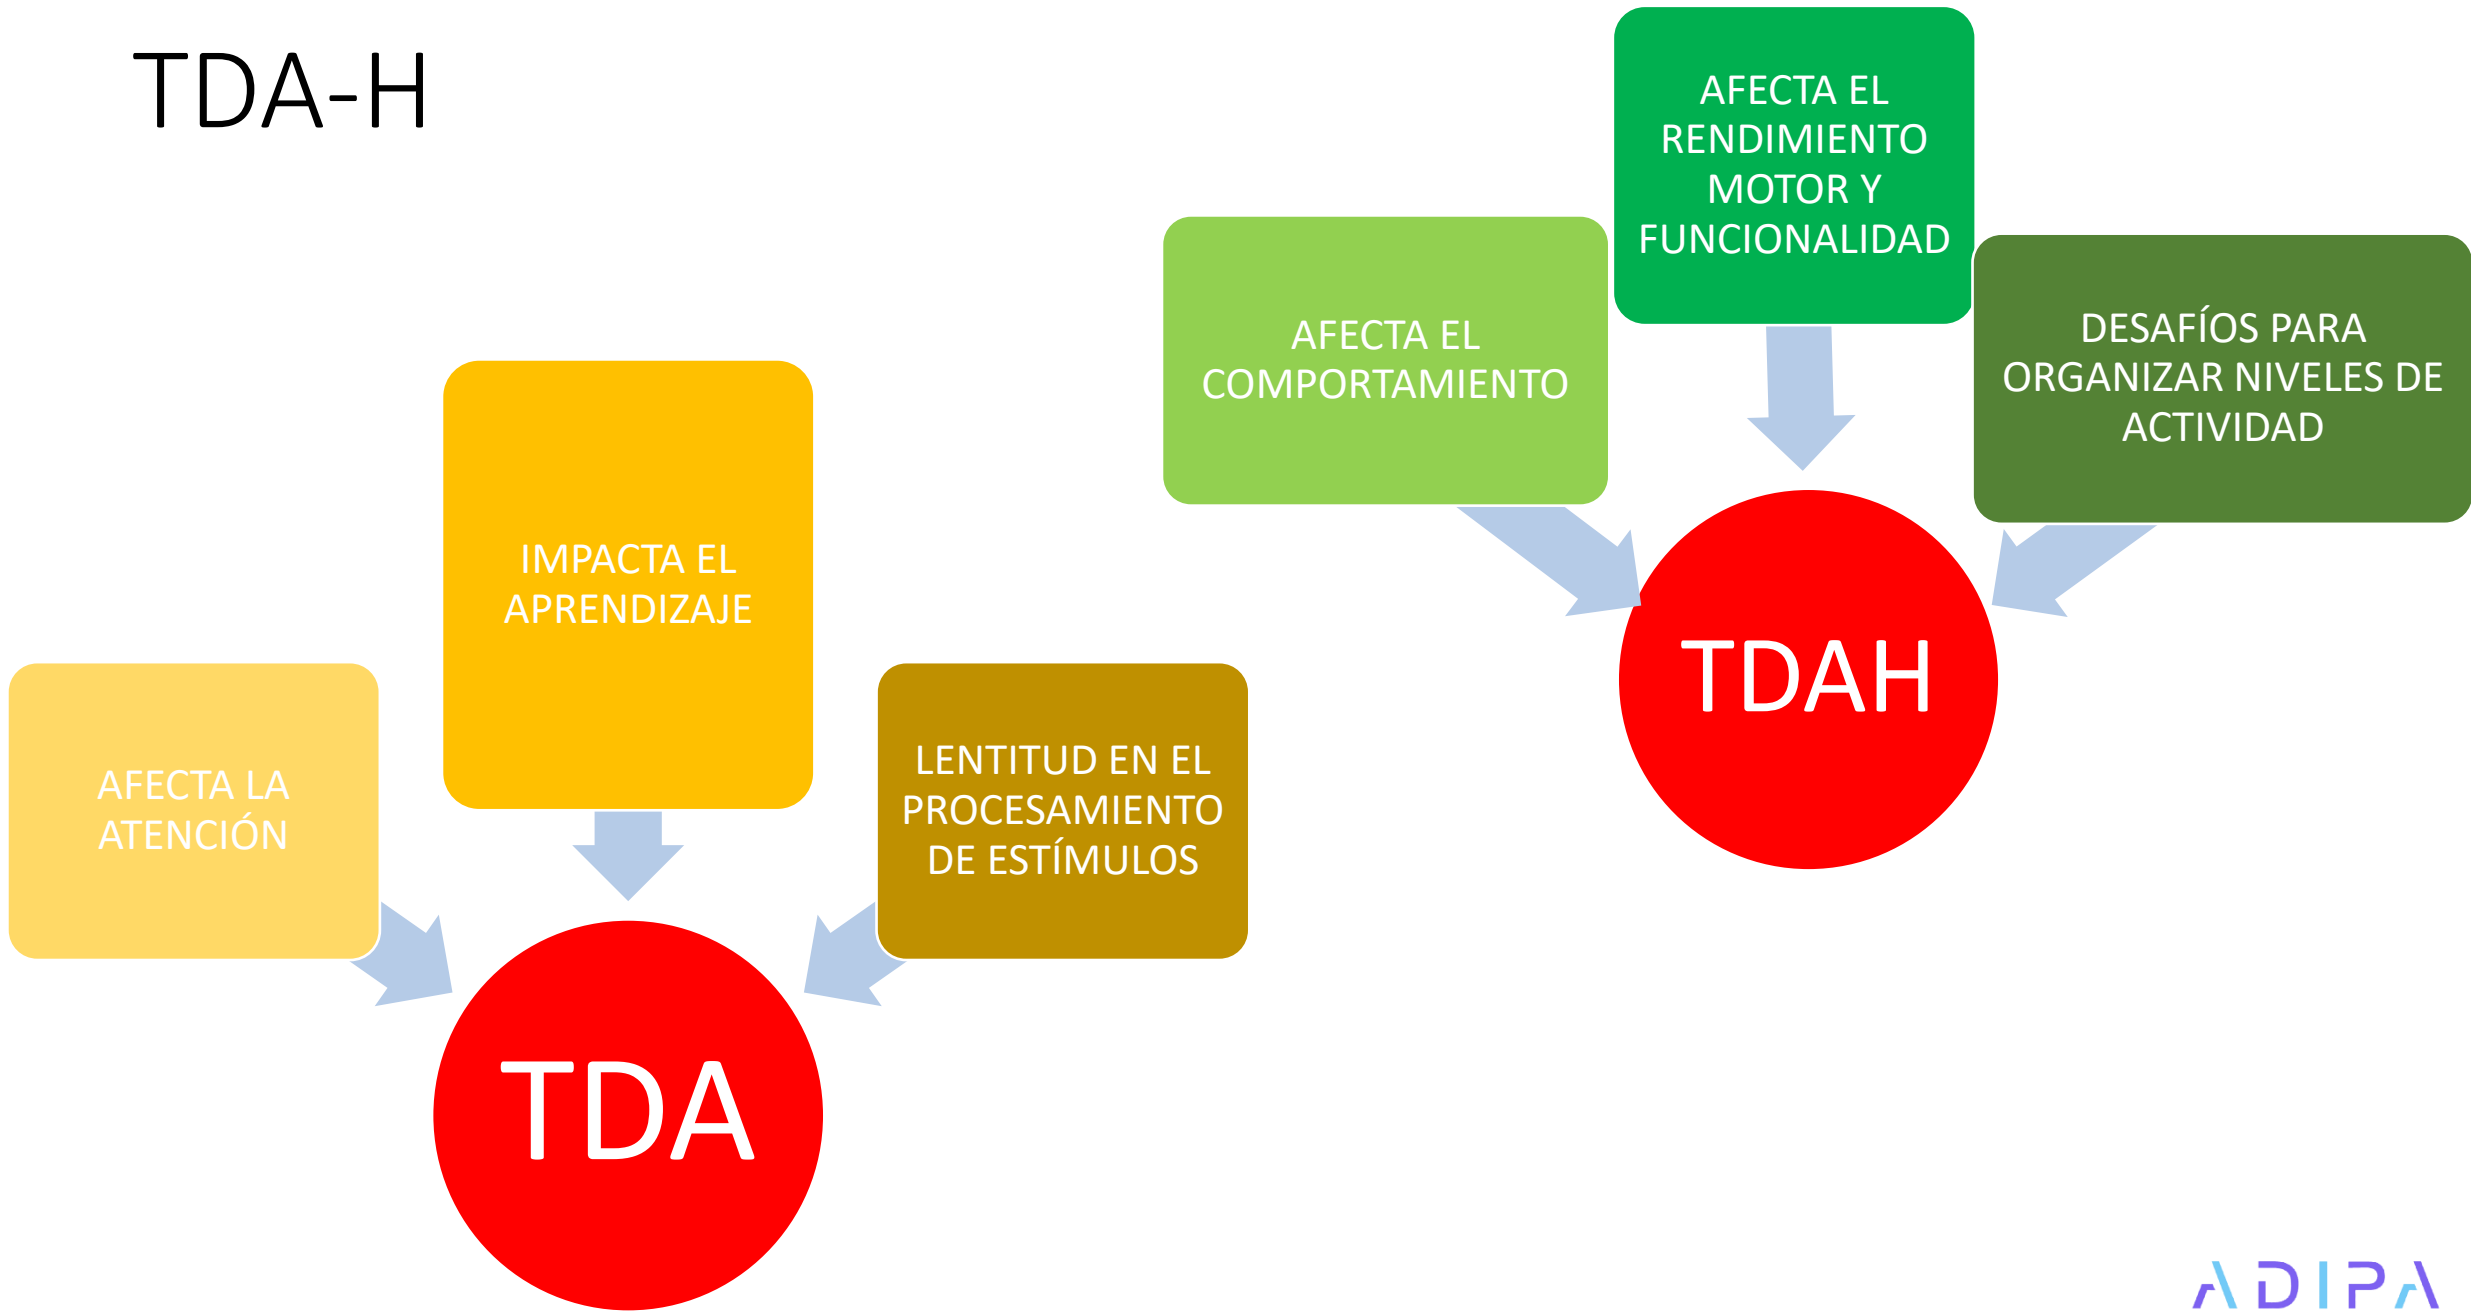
TDA-H

AFECTA LA ATENCIÓN

IMPACTA EL APRENDIZAJE

LENTITUD EN EL PROCESAMIENTO DE ESTÍMULOS

TDA

AFECTA EL COMPORTAMIENTO

AFECTA EL RENDIMIENTO MOTOR Y FUNCIONALIDAD

DESAFÍOS PARA ORGANIZAR NIVELES DE ACTIVIDAD

TDAH

ADIPA